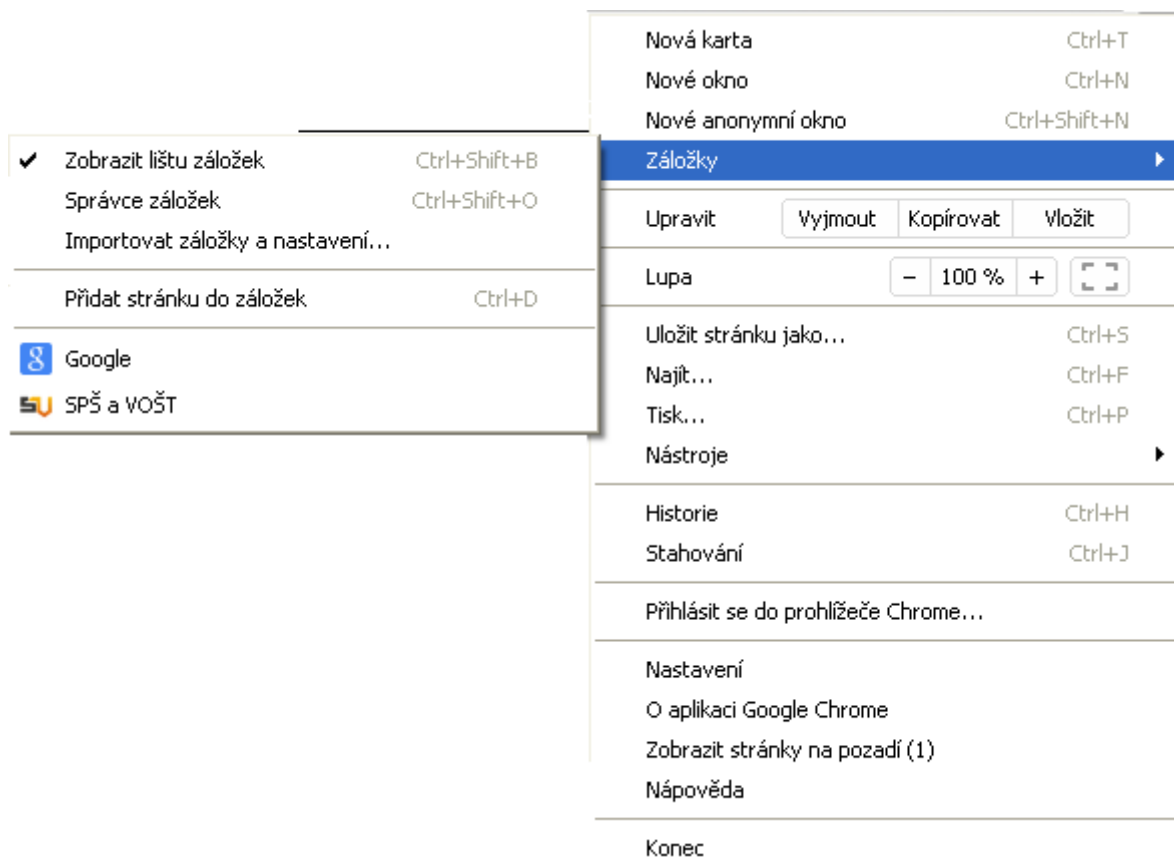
Nová karta Ctrl+T
Nové okno Ctrl+N
Nové anonymní okno Ctrl+Shift+N
Záložky
Upravit Vyjmout Kopírovat Vložit
Lupa − 100 % +
Uložit stránku jako... Ctrl+S
Najít... Ctrl+F
Tisk... Ctrl+P
Nástroje
Historie Ctrl+H
Stahování Ctrl+J
Přihlásit se do prohlížeče Chrome...
Nastavení
O aplikaci Google Chrome
Zobrazit stránky na pozadí (1)
Nápověda
Konec

✔ Zobrazit lištu záložek Ctrl+Shift+B
Správce záložek Ctrl+Shift+O
Importovat záložky a nastavení...
Přidat stránku do záložek Ctrl+D
Google
SPŠ a VOŠT